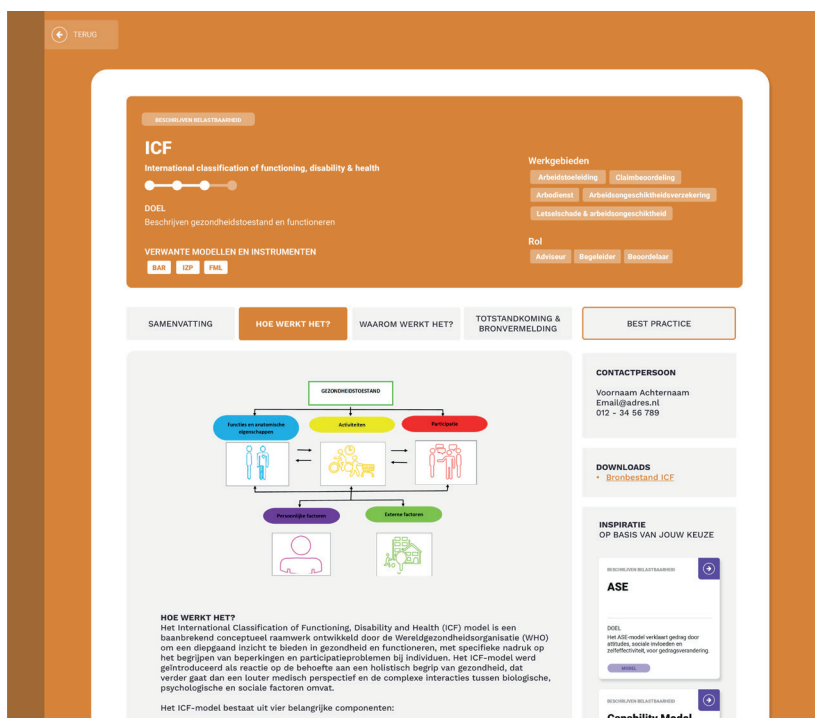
TERUG

BESCHRIJVEN BELASTBAARHEID

ICF

International classification of functioning, disability & health

DOEL

Beschrijven gezondheidstoestand en functioneren

VERWANTE MODELLEN EN INSTRUMENTEN

BAR IZP FML

Werkgebieden

Arbeidstoeleiding Claimbeoordeling Arbodienst Arbeidsongeschiktheidsverzekering Letselschade & arbeidsongeschiktheid

Rol

Adviseur Begeleider Beoordelaar

SAMENVATTING HOE WERKT HET? WAAROM WERKT HET? TOTSTANDKOMING & BRONVERMELDING BEST PRACTICE

GEZONDHEIDSTOESTAND

Functies en anatomische eigenschappen

Activiteiten

Participatie

Persoonlijke factoren

Externe factoren

HOE WERKT HET?

Het International Classification of Functioning, Disability and Health (ICF) model is een baanbrekend conceptueel raamwerk ontwikkeld door de Wereldgezondheidsorganisatie (WHO) om een diepgaand inzicht te bieden in gezondheid en functioneren, met specifieke nadruk op het begrijpen van beperkingen en participatieproblemen bij individuen. Het ICF-model werd geïntroduceerd als reactie op de behoefte aan een holistisch begrip van gezondheid, dat verder gaat dan een louter medisch perspectief en de complexe interacties tussen biologische, psychologische en sociale factoren omvat.

Het ICF-model bestaat uit vier belangrijke componenten:

CONTACTPERSOON

Voornaam Achternaam
Email@adres.nl
012 - 34 56 789

DOWNLOADS

• Bronbestand ICF

INSPIRATIE
OP BASIS VAN JOUW KEUZE

BESCHRIJVEN BELASTBAARHEID

ASE

DOEL

Het ASE-model verklaart gedrag door attitudes, sociale invloeden en zelfeffectiviteit, voor gedragsverandering.

MODEL

BESCHRIJVEN BELASTBAARHEID

Capability Model